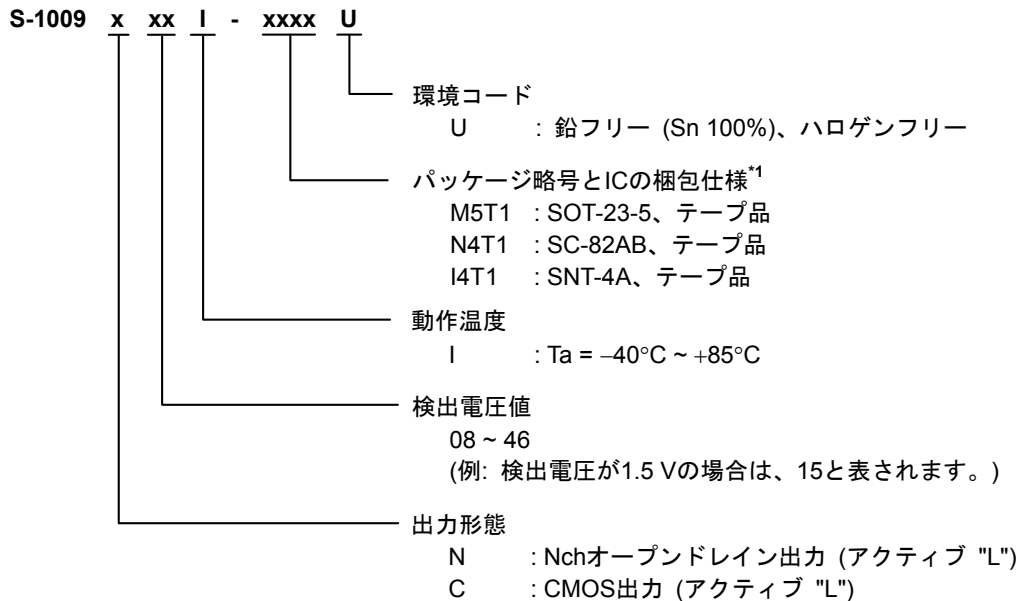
S-1009 x xx I - xxxx U

環境コード
U : 鉛フリー (Sn 100%)、ハロゲンフリー

パッケージ略号とICの梱包仕様$^{*1}$
M5T1 : SOT-23-5、テープ品
N4T1 : SC-82AB、テープ品
I4T1 : SNT-4A、テープ品

動作温度
I : Ta = −40°C ~ +85°C

検出電圧値
08 ~ 46
(例: 検出電圧が1.5 Vの場合は、15と表されます。)

出力形態
N : Nchオープンドレイン出力 (アクティブ "L")
C : CMOS出力 (アクティブ "L")